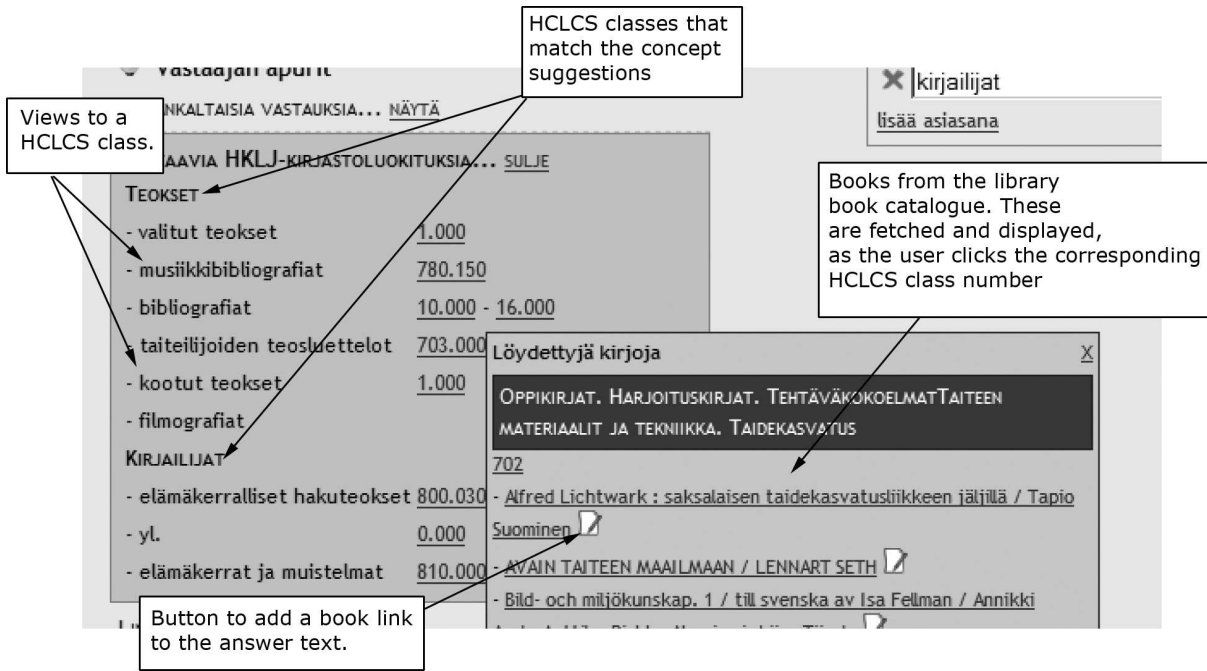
HCLCS classes that match the concept suggestions

Vastaajan apurit

Views to a HCLCS class.

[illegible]nkaltaisia vastauksia... näytä

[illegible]aavia HKLJ-kirjastoluokituksia... sulje

Teokset
- valitut teokset 1.000
- musiikkibibliografiat 780.150
- bibliografiat 10.000 - 16.000
- taiteilijoiden teosluettelot 703.000
- kootut teokset 1.000
- filmografiat

Kirjailijat
- elämäkerralliset hakuteokset 800.030
- yl. 0.000
- elämäkerrat ja muistelmat 810.000

kirjailijat
lisää asiasana

Books from the library book catalogue. These are fetched and displayed, as the user clicks the corresponding HCLCS class number

Löydettyjä kirjoja X

Oppikirjat. Harjoituskirjat. TehtäväkokoelmatTaiteen materiaalit ja tekniikka. Taidekasvatus

702
- Alfred Lichtwark : saksalaisen taidekasvatusliikkeen jäljillä / Tapio Suominen
- AVAIN TAITEEN MAAILMAAN / LENNART SETH
- Bild- och miljökunskap. 1 / till svenska av Isa Fellman / Annikki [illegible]

Button to add a book link to the answer text.